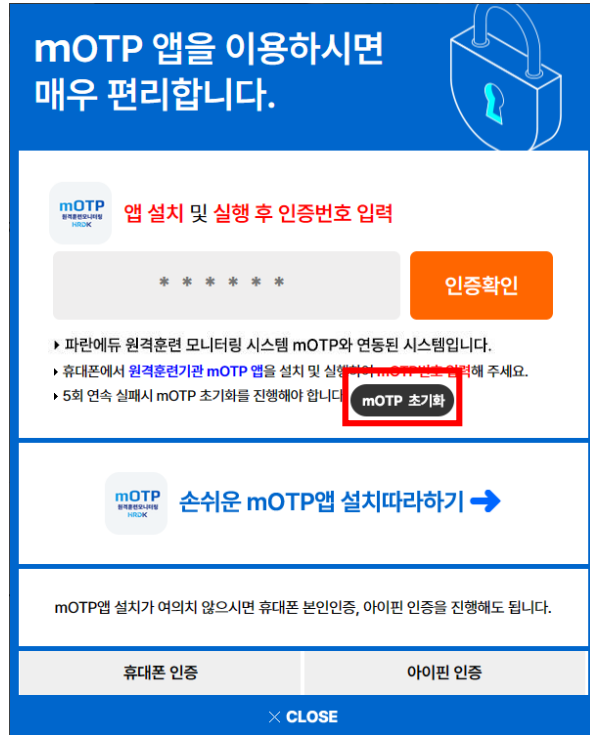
mOTP 앱을 이용하시면 매우 편리합니다.

mOTP
원격훈련모니터링
HRDK

앱 설치 및 실행 후 인증번호 입력

\* \* \* \* \* \*

인증확인

▸ 파란에듀 원격훈련 모니터링 시스템 mOTP와 연동된 시스템입니다.
▸ 휴대폰에서 원격훈련기관 mOTP 앱을 설치 및 실행하여 mOTP번호 입력해 주세요.
▸ 5회 연속 실패시 mOTP 초기화를 진행해야 합니다.

mOTP 초기화

mOTP
원격훈련모니터링
HRDK

손쉬운 mOTP앱 설치따라하기 ➜

mOTP앱 설치가 여의치 않으시면 휴대폰 본인인증, 아이핀 인증을 진행해도 됩니다.

휴대폰 인증

아이핀 인증

✕ CLOSE